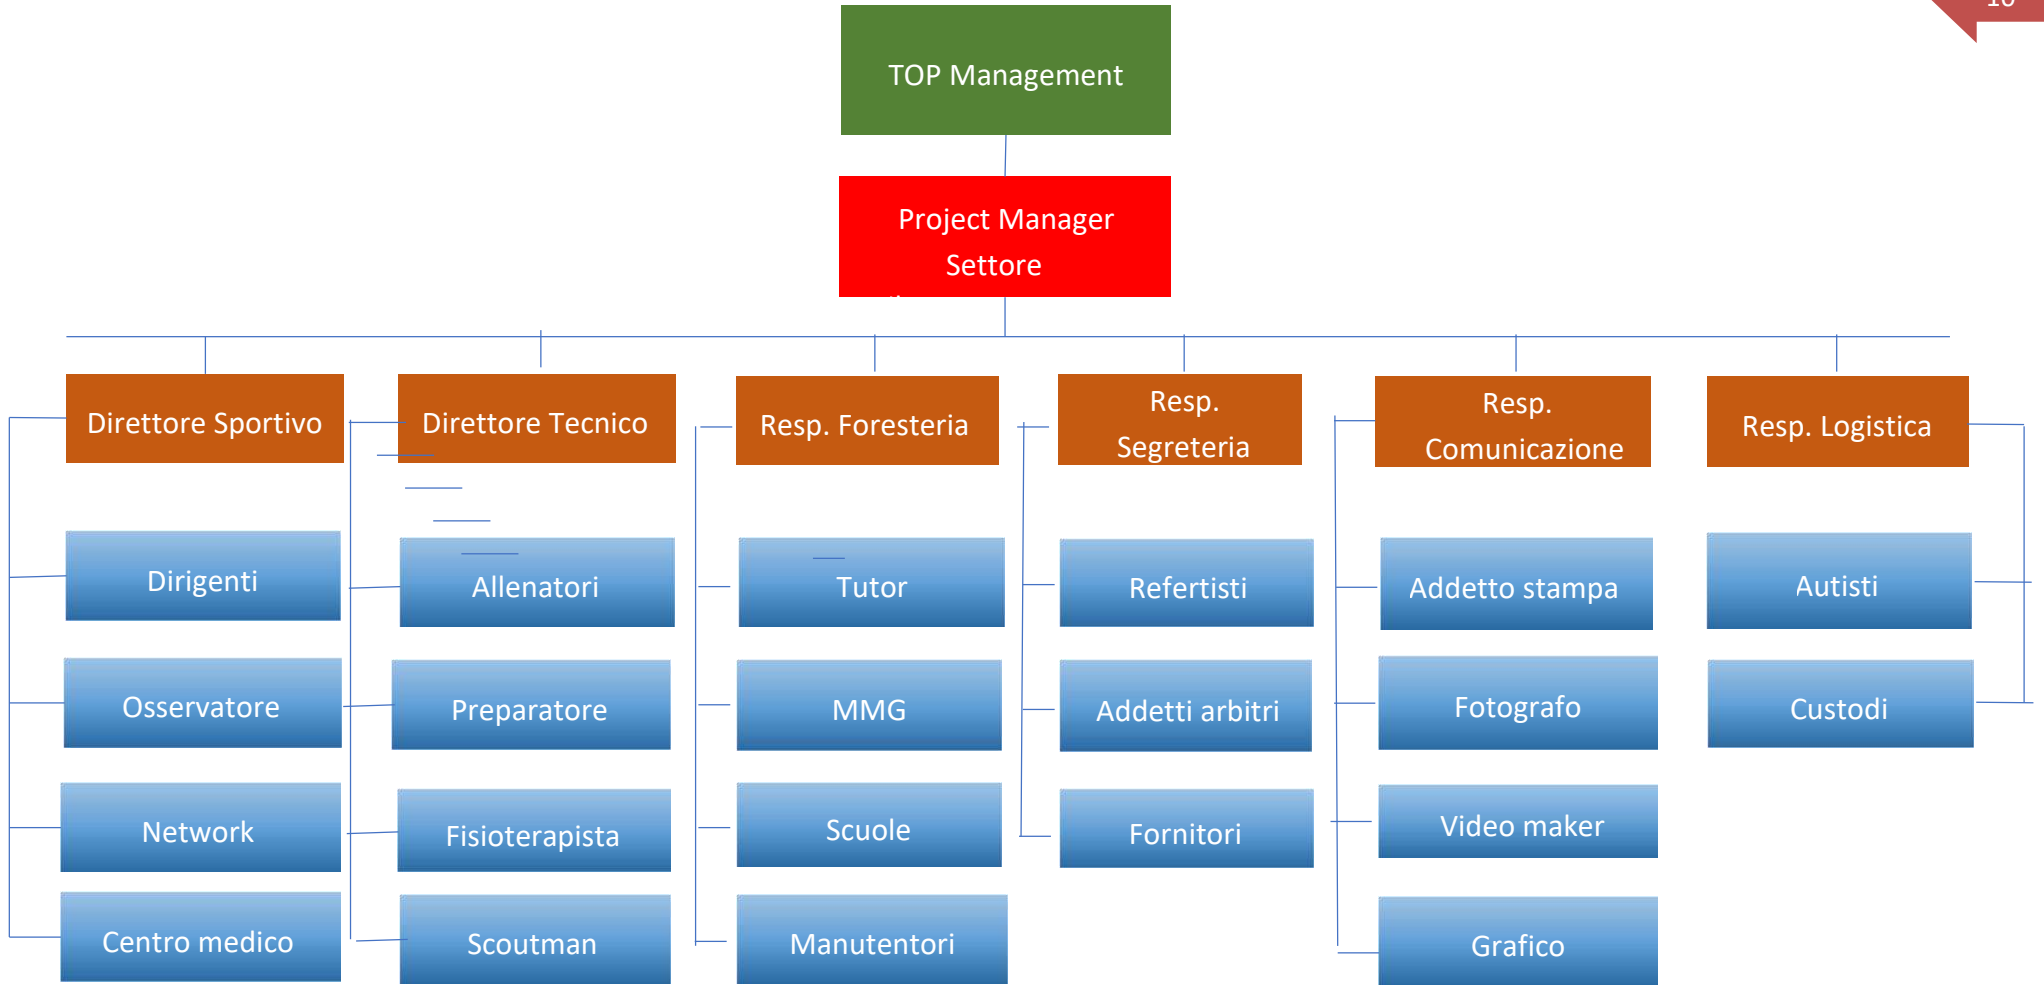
10

TOP Management

Project Manager
Settore

Direttore Sportivo

Dirigenti

Osservatore

Network

Centro medico

Direttore Tecnico

Allenatori

Preparatore

Fisioterapista

Scoutman

Resp. Foresteria

Tutor

MMG

Scuole

Manutentori

Resp.
Segreteria

Refertisti

Addetti arbitri

Fornitori

Resp.
Comunicazione

Addetto stampa

Fotografo

Video maker

Grafico

Resp. Logistica

Autisti

Custodi